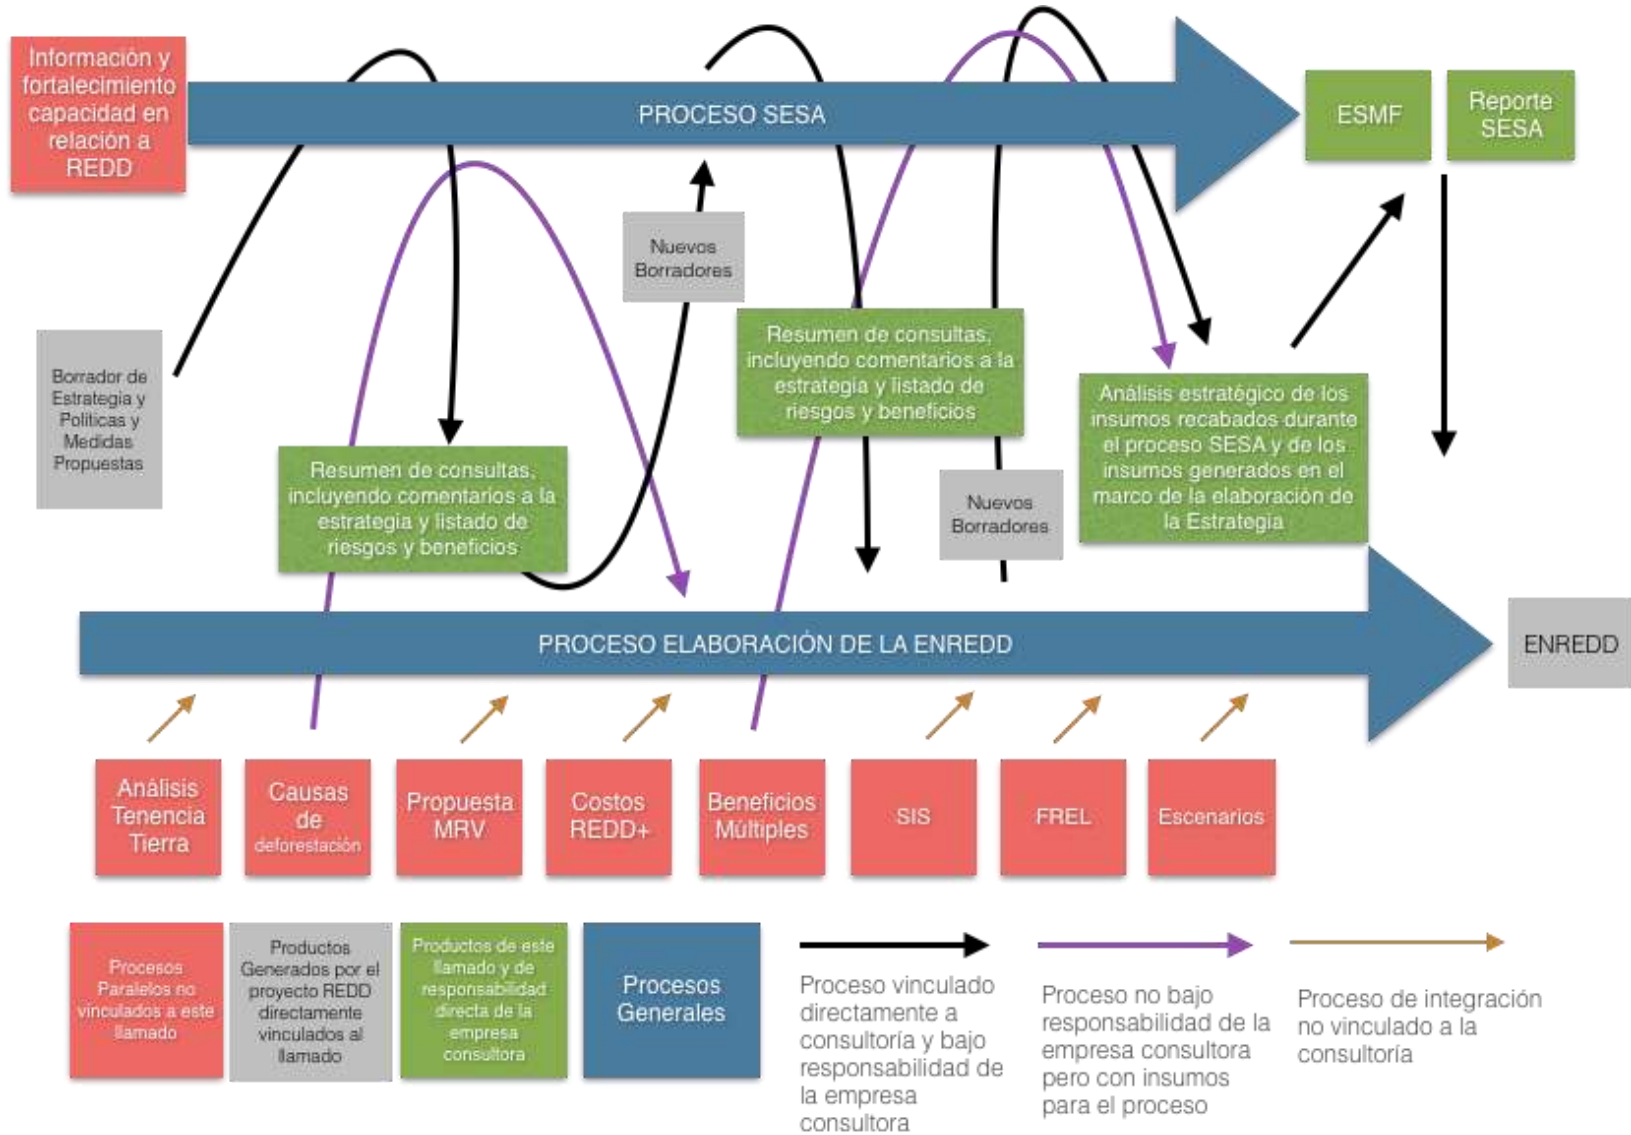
Información y fortalecimiento capacidad en relación a REDD

PROCESO SESA

ESMF

Reporte SESA

Nuevos Borradores

Borrador de Estrategia y Políticas y Medidas Propuestas

Resumen de consultas, incluyendo comentarios a la estrategia y listado de riesgos y beneficios

Resumen de consultas, incluyendo comentarios a la estrategia y listado de riesgos y beneficios

Análisis estratégico de los insumos recabados durante el proceso SESA y de los insumos generados en el marco de la elaboración de la Estrategia

Nuevos Borradores

PROCESO ELABORACIÓN DE LA ENREDD

ENREDD

Análisis Tenencia Tierra

Causas de deforestación

Propuesta MRV

Costos REDD+

Beneficios Múltiples

SIS

FREL

Escenarios

Procesos Paralelos no vinculados a este llamado

Productos Generados por el proyecto REDD directamente vinculados al llamado

Productos de este llamado y de responsabilidad directa de la empresa consultora

Procesos Generales

Proceso vinculado directamente a consultoría y bajo responsabilidad de la empresa consultora

Proceso no bajo responsabilidad de la empresa consultora pero con insumos para el proceso

Proceso de integración no vinculado a la consultoría